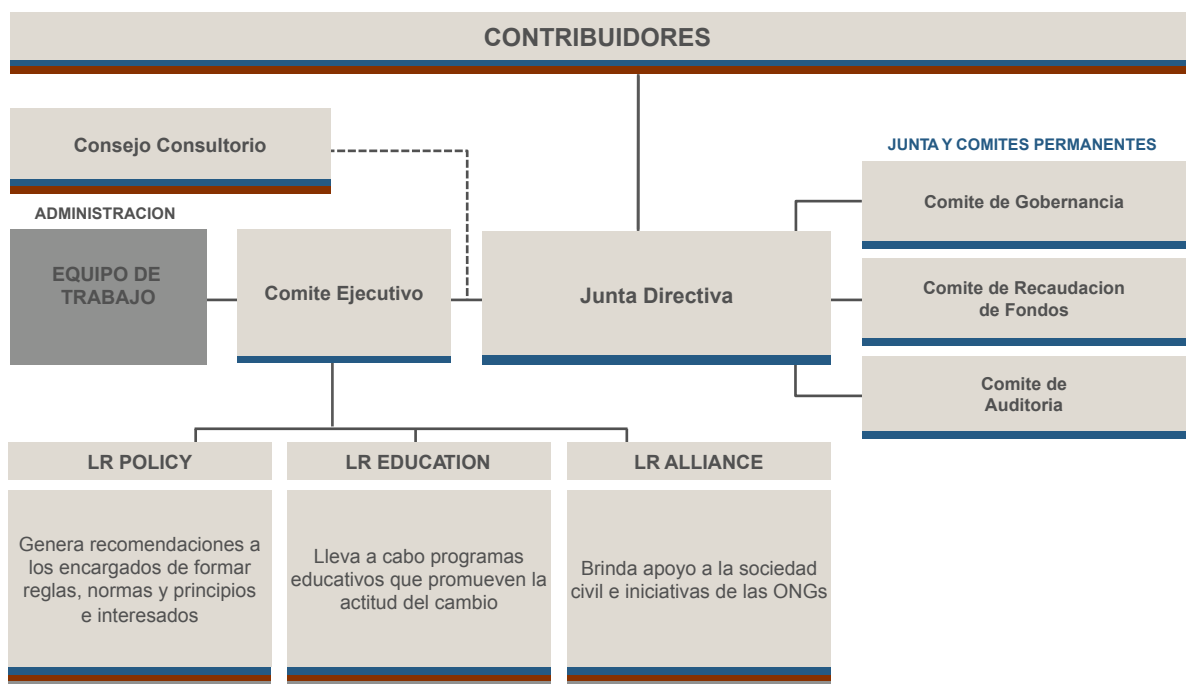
CONTRIBUIDORES

Consejo Consultorio

JUNTA Y COMITES PERMANENTES

Comite de Gobernancia

ADMINISTRACION

EQUIPO DE TRABAJO

Comite Ejecutivo

Junta Directiva

Comite de Recaudacion de Fondos

Comite de Auditoria

LR POLICY

Genera recomendaciones a los encargados de formar reglas, normas y principios e interesados

LR EDUCATION

Lleva a cabo programas educativos que promueven la actitud del cambio

LR ALLIANCE

Brinda apoyo a la sociedad civil e iniciativas de las ONGs